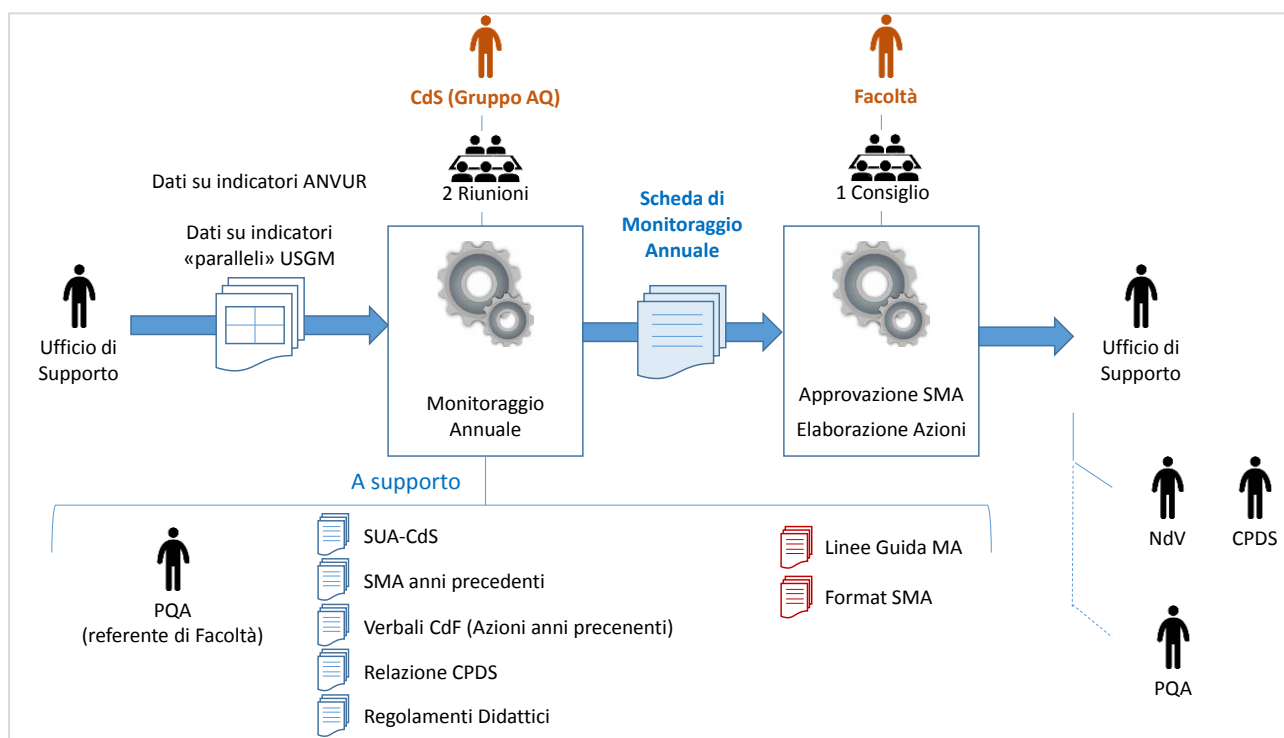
CdS (Gruppo AQ)

Facoltà

Dati su indicatori ANVUR

2 Riunioni

1 Consiglio

Scheda di Monitoraggio Annuale

Dati su indicatori «paralleli» USGM

Ufficio di Supporto

Monitoraggio Annuale

Approvazione SMA

Elaborazione Azioni

Ufficio di Supporto

A supporto

PQA (referente di Facoltà)

SUA-CdS

SMA anni precedenti

Verbali CdF (Azioni anni precenenti)

Relazione CPDS

Regolamenti Didattici

Linee Guida MA

Format SMA

NdV

CPDS

PQA